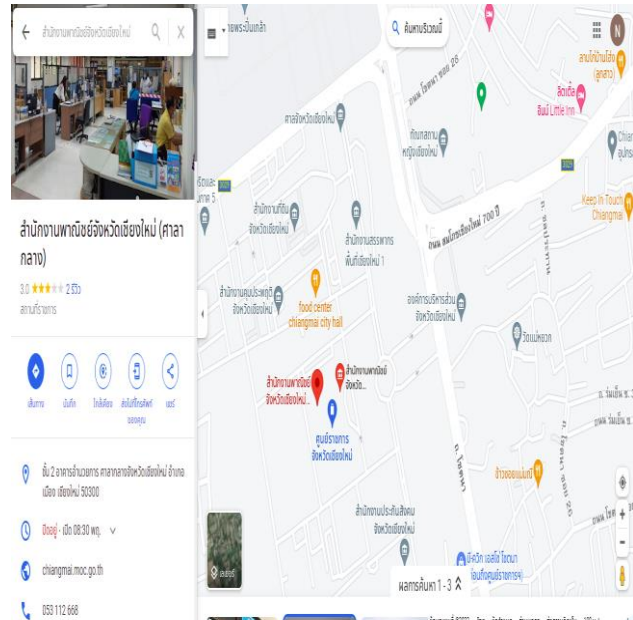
สำนักงานพาณิชย์จังหวัดเชียงใหม่

ค้นหาบริเวณนี้

สำนักงานพาณิชย์จังหวัดเชียงใหม่ (ศาลากลาง)

3.0 ★★★ 2 รีวิว

สถานที่ราชการ

เส้นทาง

บันทึก

ใกล้เคียง

ส่งไปยังโทรศัพท์ของคุณ

แชร์

ชั้น 2 อาคารอำนวยการ ศาลากลางจังหวัดเชียงใหม่ อำเภอเมือง เชียงใหม่ 50300

ปิดอยู่ · เปิด 08:30 น.

chiangmai.moc.go.th

053 112 668

ศาลจังหวัดเชียงใหม่

ทัณฑสถานหญิงเชียงใหม่

สำนักงานที่ดินจังหวัดเชียงใหม่

สำนักงานสรรพากรพื้นที่เชียงใหม่ 1

สำนักงานคุมประพฤติจังหวัดเชียงใหม่

food center chiangmai city hall

องค์การบริหารส่วนจังหวัดเชียงใหม่

สำนักงานพาณิชย์จังหวัดเชียงใหม่...

สำนักงานพาณิชย์จังหวัด...

ศูนย์ราชการจังหวัดเชียงใหม่

สำนักงานประกันสังคมจังหวัดเชียงใหม่

วัดแม่หยวก

ข้าวซอยแม่แอ๋ว

ถนน โชตนา

ถนน ซุปเปอร์ไฮเวย์ 700 ปี

ลิตเติ้ล อินน์ Little Inn

Keep in Touch Chiangmai

ผลการค้นหา 1 - 3

เลเยอร์

121

Chiang